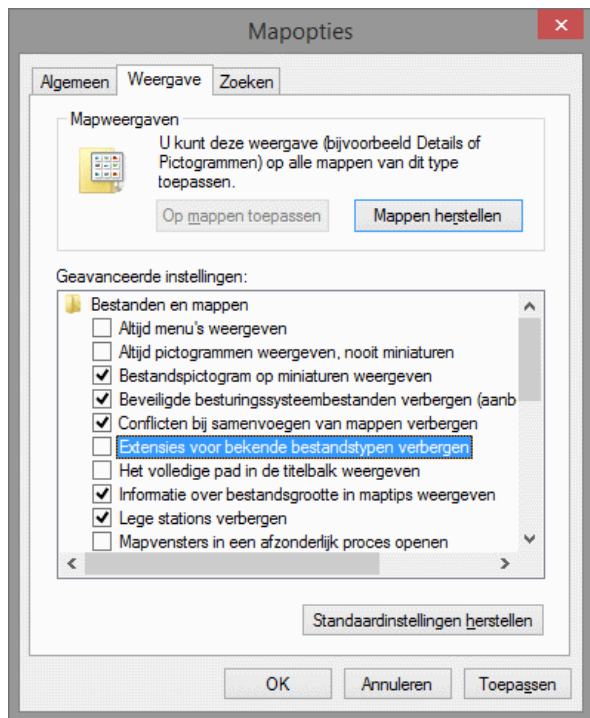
Mapopties

Algemeen | Weergave | Zoeken

Mapweergaven

U kunt deze weergave (bijvoorbeeld Details of Pictogrammen) op alle mappen van dit type toepassen.

Op mappen toepassen | Mappen herstellen

Geavanceerde instellingen:

Bestanden en mappen
Altijd menu's weergeven
Altijd pictogrammen weergeven, nooit miniaturen
Bestandspictogram op miniaturen weergeven
Beveiligde besturingssysteembestanden verbergen (aanb
Conflicten bij samenvoegen van mappen verbergen
Extensies voor bekende bestandstypen verbergen
Het volledige pad in de titelbalk weergeven
Informatie over bestandsgrootte in maptips weergeven
Lege stations verbergen
Mapvensters in een afzonderlijk proces openen

Standaardinstellingen herstellen

OK | Annuleren | Toepassen